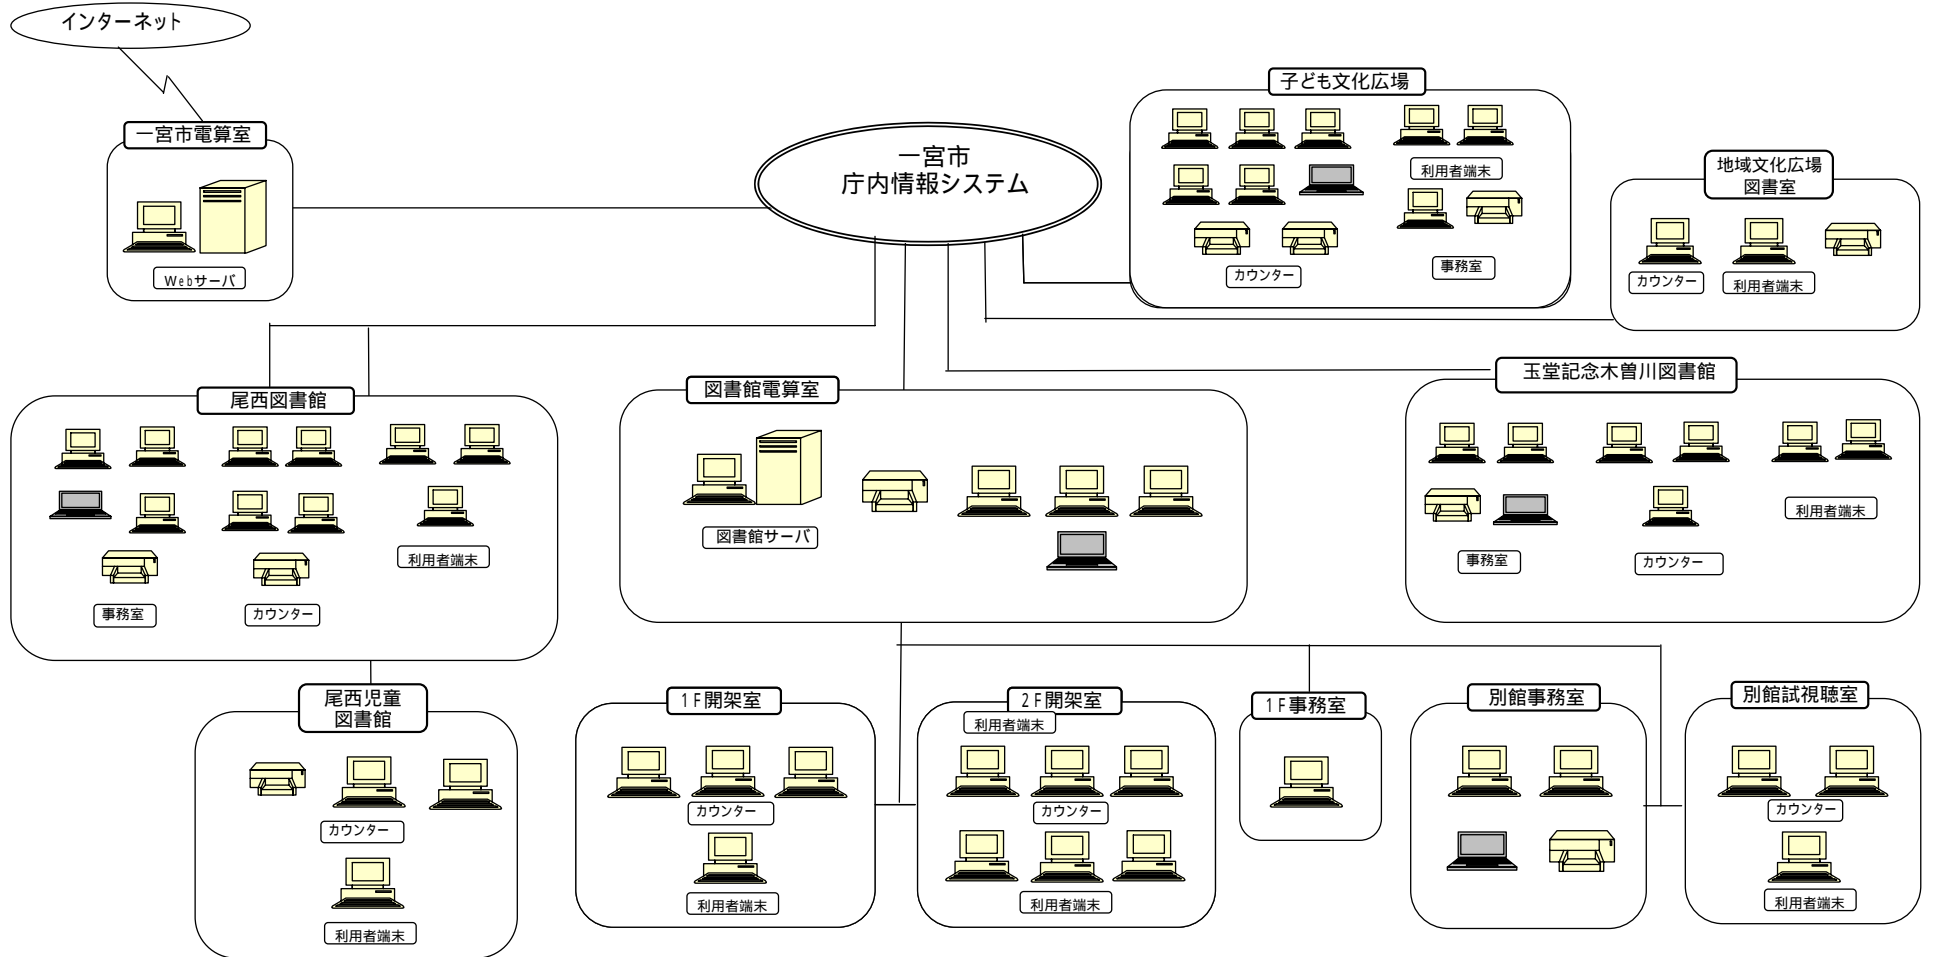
インターネット

一宮市電算室

Webサーバ

一宮市
庁内情報システム

子ども文化広場

利用者端末

カウンター

事務室

地域文化広場
図書室

カウンター

利用者端末

尾西図書館

利用者端末

事務室

カウンター

図書館電算室

図書館サーバ

玉堂記念木曽川図書館

利用者端末

事務室

カウンター

尾西児童
図書館

カウンター

利用者端末

1F開架室

カウンター

利用者端末

2F開架室

利用者端末

カウンター

利用者端末

1F事務室

別館事務室

別館試視聴室

カウンター

利用者端末